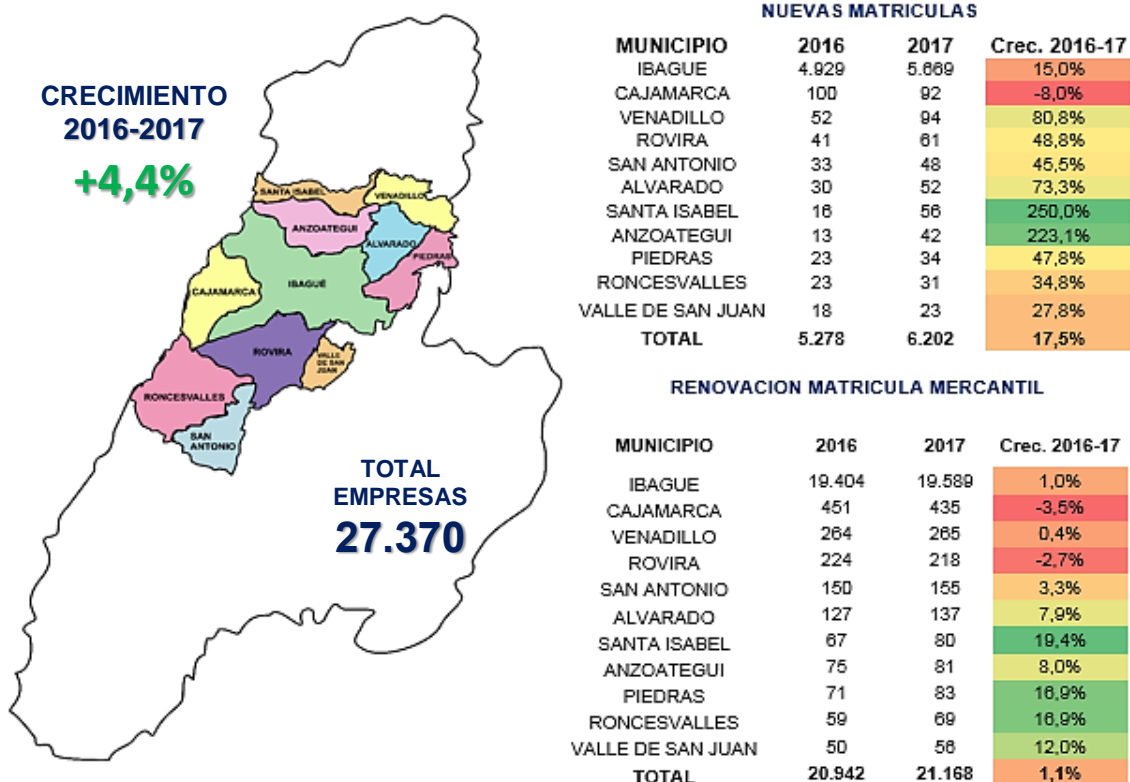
CRECIMIENTO
2016-2017
+4,4%

SANTA ISABEL
VENADILLO
ANZOATEGUI
ALVARADO
PIEDRAS
IBAGUÉ
CAJAMARCA
ROVIRA
VALLE DE SAN JUAN
RONCESVALLES
SAN ANTONIO

TOTAL
EMPRESAS
27.370

NUEVAS MATRICULAS

| MUNICIPIO | 2016 | 2017 | Crec. 2016-17 |
|---|---|---|---|
| IBAGUE | 4.929 | 5.669 | 15,0% |
| CAJAMARCA | 100 | 92 | -8,0% |
| VENADILLO | 52 | 94 | 80,8% |
| ROVIRA | 41 | 61 | 48,8% |
| SAN ANTONIO | 33 | 48 | 45,5% |
| ALVARADO | 30 | 52 | 73,3% |
| SANTA ISABEL | 16 | 56 | 250,0% |
| ANZOATEGUI | 13 | 42 | 223,1% |
| PIEDRAS | 23 | 34 | 47,8% |
| RONCESVALLES | 23 | 31 | 34,8% |
| VALLE DE SAN JUAN | 18 | 23 | 27,8% |
| TOTAL | 5.278 | 6.202 | 17,5% |

RENOVACION MATRICULA MERCANTIL

| MUNICIPIO | 2016 | 2017 | Crec. 2016-17 |
|---|---|---|---|
| IBAGUE | 19.404 | 19.589 | 1,0% |
| CAJAMARCA | 451 | 435 | -3,5% |
| VENADILLO | 264 | 265 | 0,4% |
| ROVIRA | 224 | 218 | -2,7% |
| SAN ANTONIO | 150 | 155 | 3,3% |
| ALVARADO | 127 | 137 | 7,9% |
| SANTA ISABEL | 67 | 80 | 19,4% |
| ANZOATEGUI | 75 | 81 | 8,0% |
| PIEDRAS | 71 | 83 | 16,9% |
| RONCESVALLES | 59 | 69 | 16,9% |
| VALLE DE SAN JUAN | 50 | 56 | 12,0% |
| TOTAL | 20.942 | 21.168 | 1,1% |